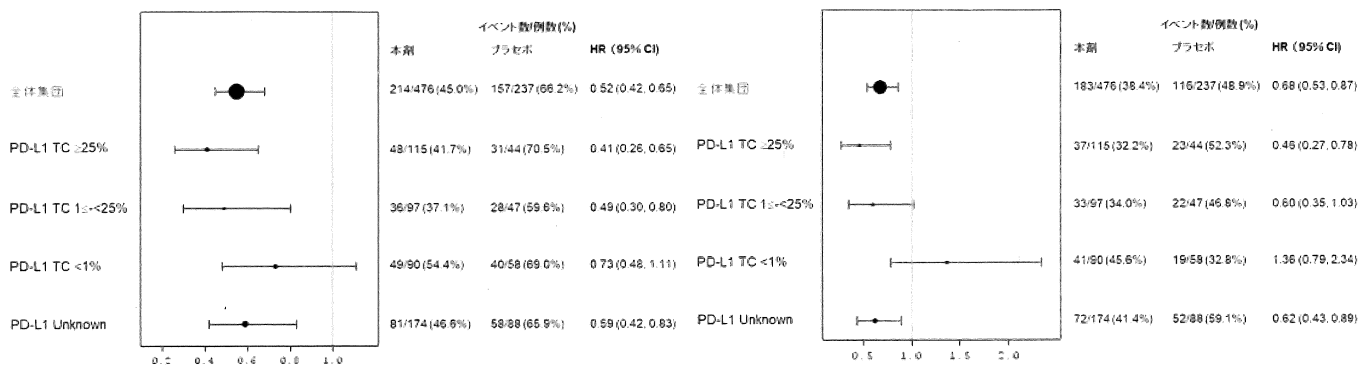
イベント数/例数(%)

| | 本剤 | プラセボ | HR (95% CI) |
|---|---|---|---|
| 全体集団 | 214/476 (45.0%) | 157/237 (66.2%) | 0.52 (0.42, 0.65) |
| PD-L1 TC ≥25% | 48/115 (41.7%) | 31/44 (70.5%) | 0.41 (0.26, 0.65) |
| PD-L1 TC 1≤-<25% | 36/97 (37.1%) | 28/47 (59.6%) | 0.49 (0.30, 0.80) |
| PD-L1 TC <1% | 49/90 (54.4%) | 40/58 (69.0%) | 0.73 (0.48, 1.11) |
| PD-L1 Unknown | 81/174 (46.6%) | 58/88 (65.9%) | 0.59 (0.42, 0.83) |

0.2 0.4 0.6 0.8 1.0

イベント数/例数(%)

| | 本剤 | プラセボ | HR (95% CI) |
|---|---|---|---|
| 全体集団 | 183/476 (38.4%) | 116/237 (48.9%) | 0.68 (0.53, 0.87) |
| PD-L1 TC ≥25% | 37/115 (32.2%) | 23/44 (52.3%) | 0.46 (0.27, 0.78) |
| PD-L1 TC 1≤-<25% | 33/97 (34.0%) | 22/47 (46.8%) | 0.60 (0.35, 1.03) |
| PD-L1 TC <1% | 41/90 (45.6%) | 19/58 (32.8%) | 1.36 (0.79, 2.34) |
| PD-L1 Unknown | 72/174 (41.4%) | 52/88 (59.1%) | 0.62 (0.43, 0.89) |

0.5 1.0 1.5 2.0